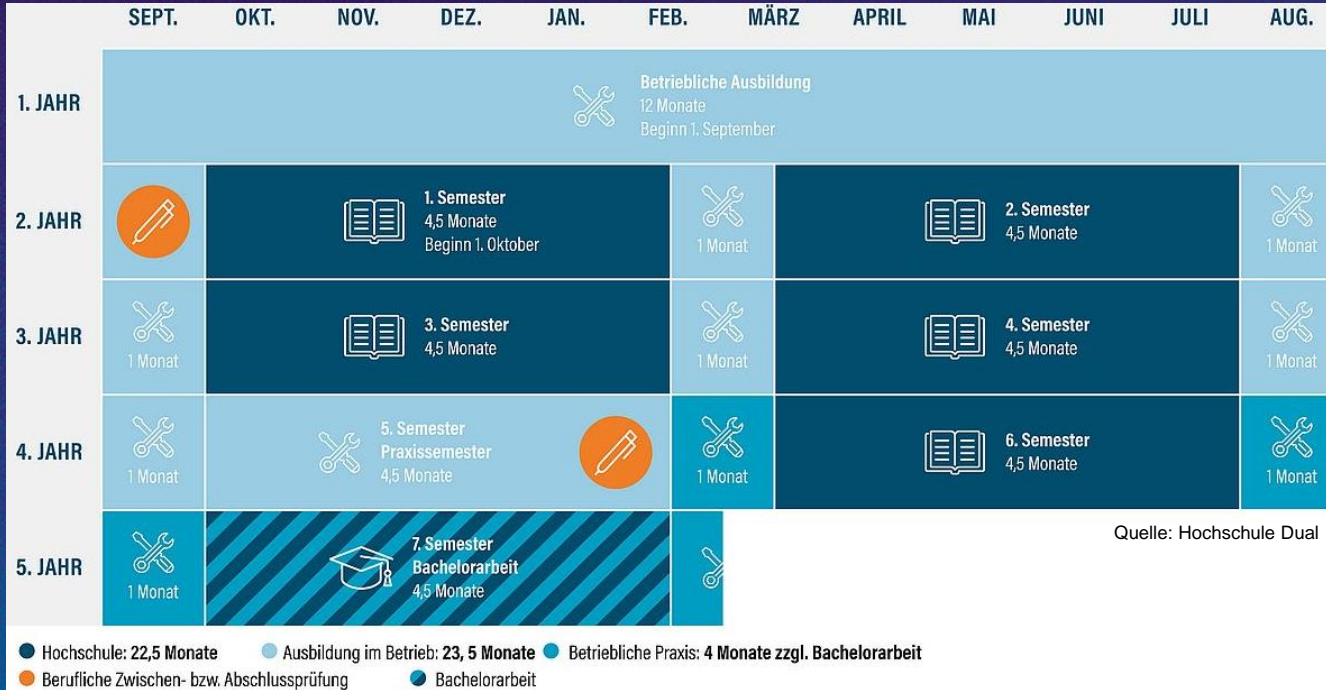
|  | SEPT. | OKT. | NOV. | DEZ. | JAN. | FEB. | MÄRZ | APRIL | MAI | JUNI | JULI | AUG. |
|---|---|---|---|---|---|---|---|---|---|---|---|---|
| 1. JAHR | Betriebliche Ausbildung 12 Monate Beginn 1. September | | | | | | | | | | | |
| 2. JAHR | | 1. Semester 4,5 Monate Beginn 1. Oktober | | | | 1 Monat | 2. Semester 4,5 Monate | | | | | 1 Monat |
| 3. JAHR | 1 Monat | 3. Semester 4,5 Monate | | | | 1 Monat | 4. Semester 4,5 Monate | | | | | 1 Monat |
| 4. JAHR | 1 Monat | 5. Semester Praxissemester 4,5 Monate | | | | 1 Monat | 6. Semester 4,5 Monate | | | | | 1 Monat |
| 5. JAHR | 1 Monat | 7. Semester Bachelorarbeit 4,5 Monate | | | | | | | | | | |

Quelle: Hochschule Dual

Hochschule: 22,5 Monate
Ausbildung im Betrieb: 23, 5 Monate
Betriebliche Praxis: 4 Monate zzgl. Bachelorarbeit
Berufliche Zwischen- bzw. Abschlussprüfung
Bachelorarbeit